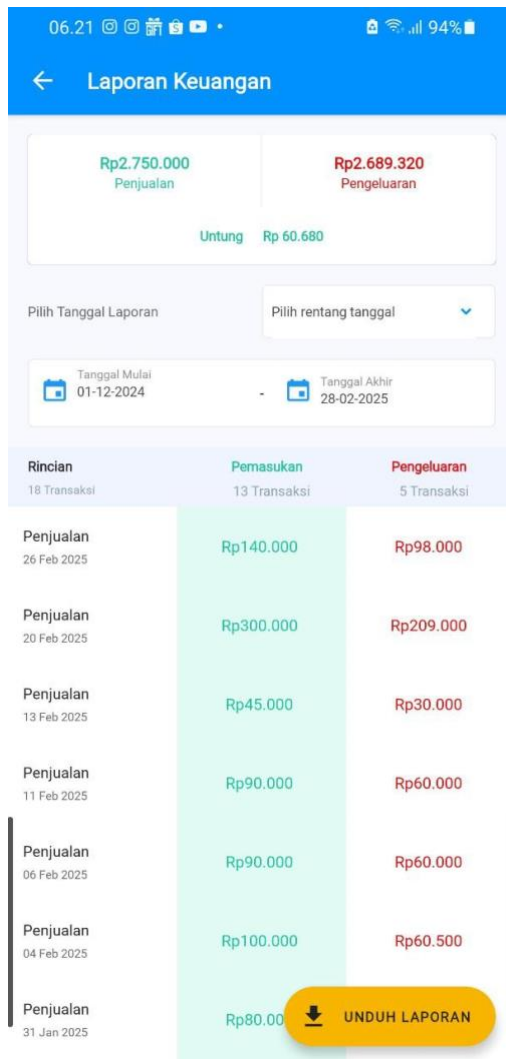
06.21 94%

Laporan Keuangan

Rp2.750.000
Penjualan

Rp2.689.320
Pengeluaran

Untung Rp 60.680

Pilih Tanggal Laporan

Pilih rentang tanggal

Tanggal Mulai
01-12-2024

-

Tanggal Akhir
28-02-2025

| Rincian<br>18 Transaksi | Pemasukan<br>13 Transaksi | Pengeluaran<br>5 Transaksi |
|---|---|---|
| Penjualan<br>26 Feb 2025 | Rp140.000 | Rp98.000 |
| Penjualan<br>20 Feb 2025 | Rp300.000 | Rp209.000 |
| Penjualan<br>13 Feb 2025 | Rp45.000 | Rp30.000 |
| Penjualan<br>11 Feb 2025 | Rp90.000 | Rp60.000 |
| Penjualan<br>06 Feb 2025 | Rp90.000 | Rp60.000 |
| Penjualan<br>04 Feb 2025 | Rp100.000 | Rp60.500 |
| Penjualan<br>31 Jan 2025 | Rp80.00 | |

UNDUH LAPORAN